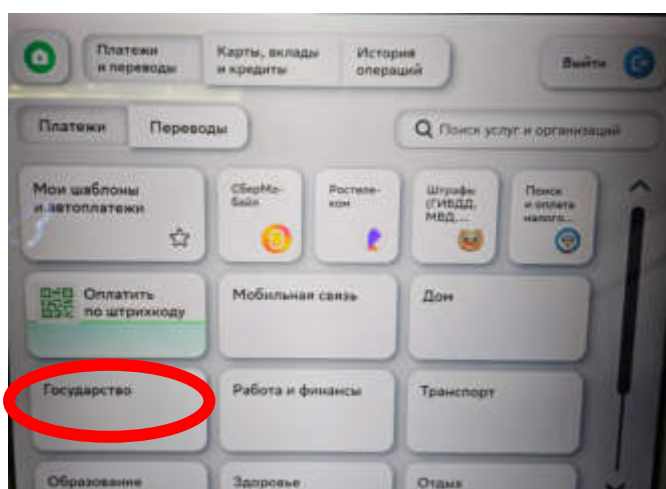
Платежи и переводы
Карты, вклады и кредиты
История операций
Выйти

Платежи
Переводы
Поиск услуг и организаций

Мои шаблоны и автоплатежи
СберМобайл
Ростелеком
Штрафы (ГИБДД, МВД,...
Поиск и оплата налого...

Оплатить по штрихкоду
Мобильная связь
Дом

Государство
Работа и финансы
Транспорт

Образование
Здоровье
Отдых